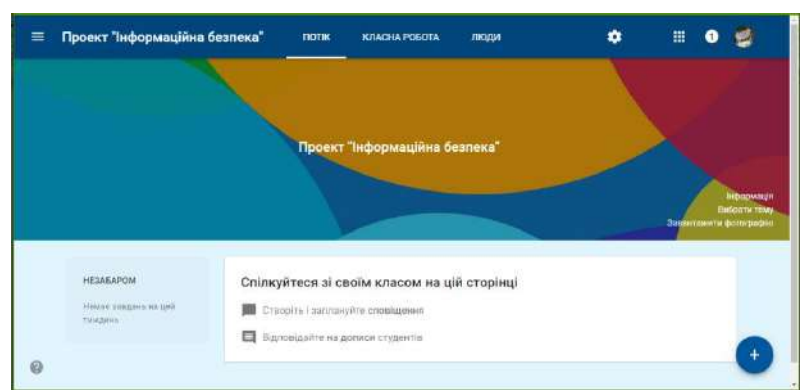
Проект "Інформаційна безпека"

ПОТІК

КЛАСНА РОБОТА

ЛЮДИ

1

Проект "Інформаційна безпека"

Інформація

Вибрати тему

Завантажити фотографію

НЕЗАБАРОМ

Немає завдань на цей тиждень

Спілкуйтеся зі своїм класом на цій сторінці

Створіть і заплануйте сповіщення

Відповідайте на дописи студентів